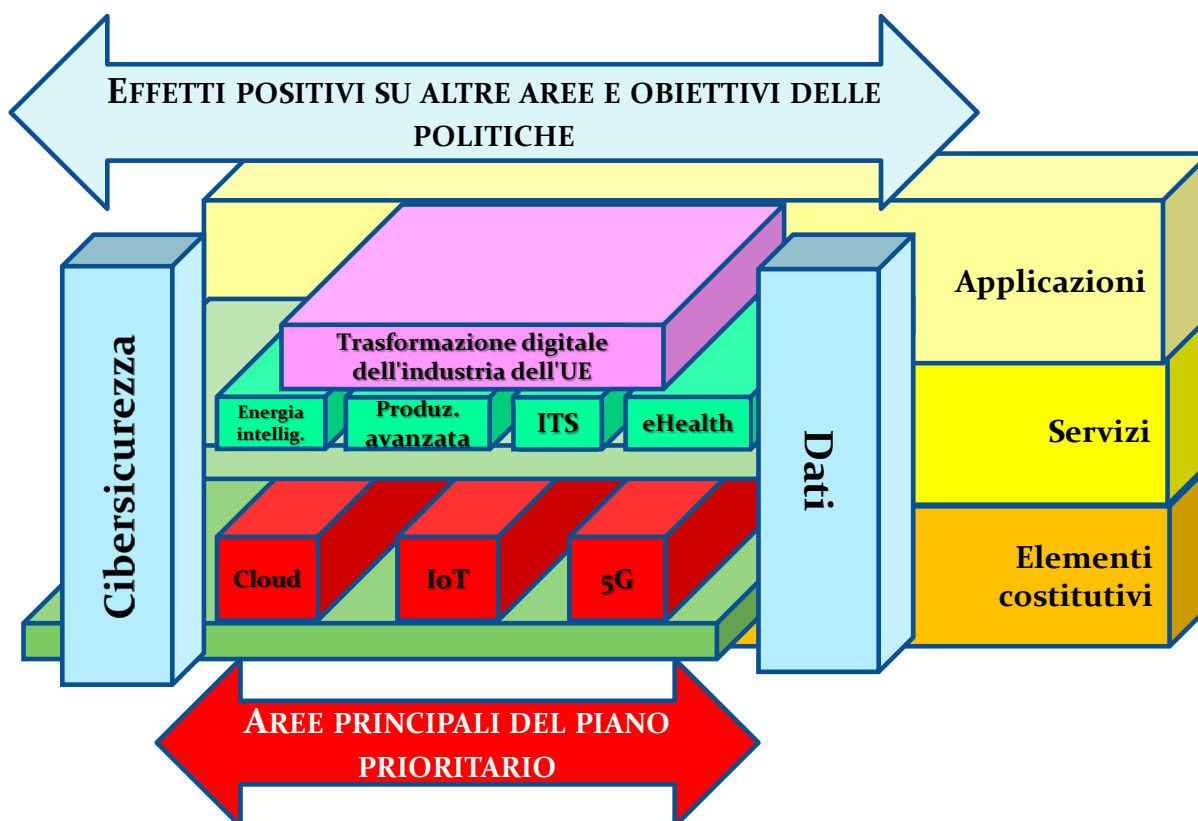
Effetti positivi su altre aree e obiettivi delle politiche

Applicazioni

Servizi

Elementi costitutivi

Trasformazione digitale dell'industria dell'UE

Energia intellig.

Produz. avanzata

ITS

eHealth

Cloud

IoT

5G

Cibersicurezza

Dati

Aree principali del piano prioritario